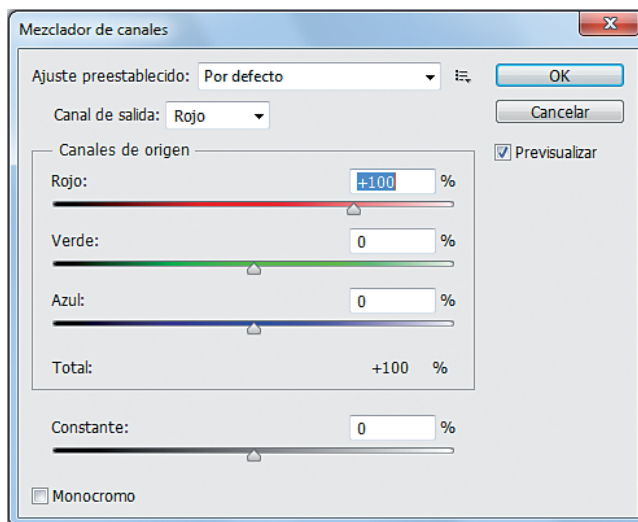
Mezclador de canales

Ajuste preestablecido: Por defecto

OK

Cancelar

Canal de salida: Rojo

Canales de origen

Previsualizar

Rojo: +100 %

Verde: 0 %

Azul: 0 %

Total: +100 %

Constante: 0 %

Monocromo